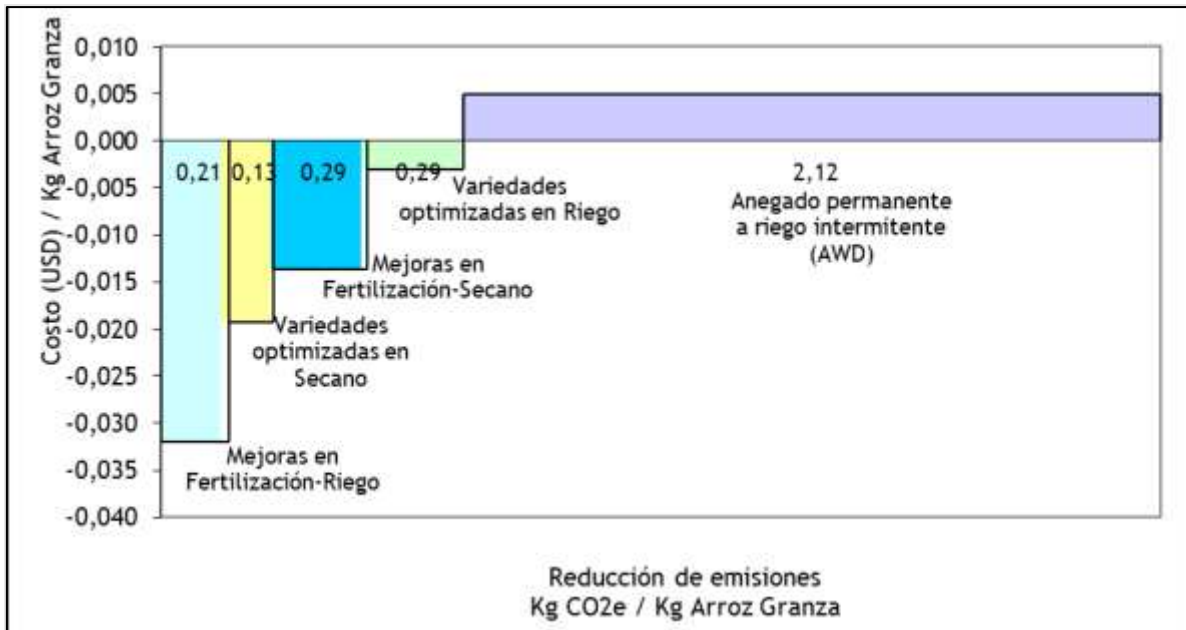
Costo (USD) / Kg Arroz Granza

0,010
0,005
0,000
-0,005
-0,010
-0,015
-0,020
-0,025
-0,030
-0,035
-0,040

0,21
0,13
0,29
0,29

Variedades optimizadas en Riego

2,12
Anegado permanente a riego intermitente (AWD)

Mejoras en Fertilización-Secano

Variedades optimizadas en Secano

Mejoras en Fertilización-Riego

Reducción de emisiones
Kg CO2e / Kg Arroz Granza